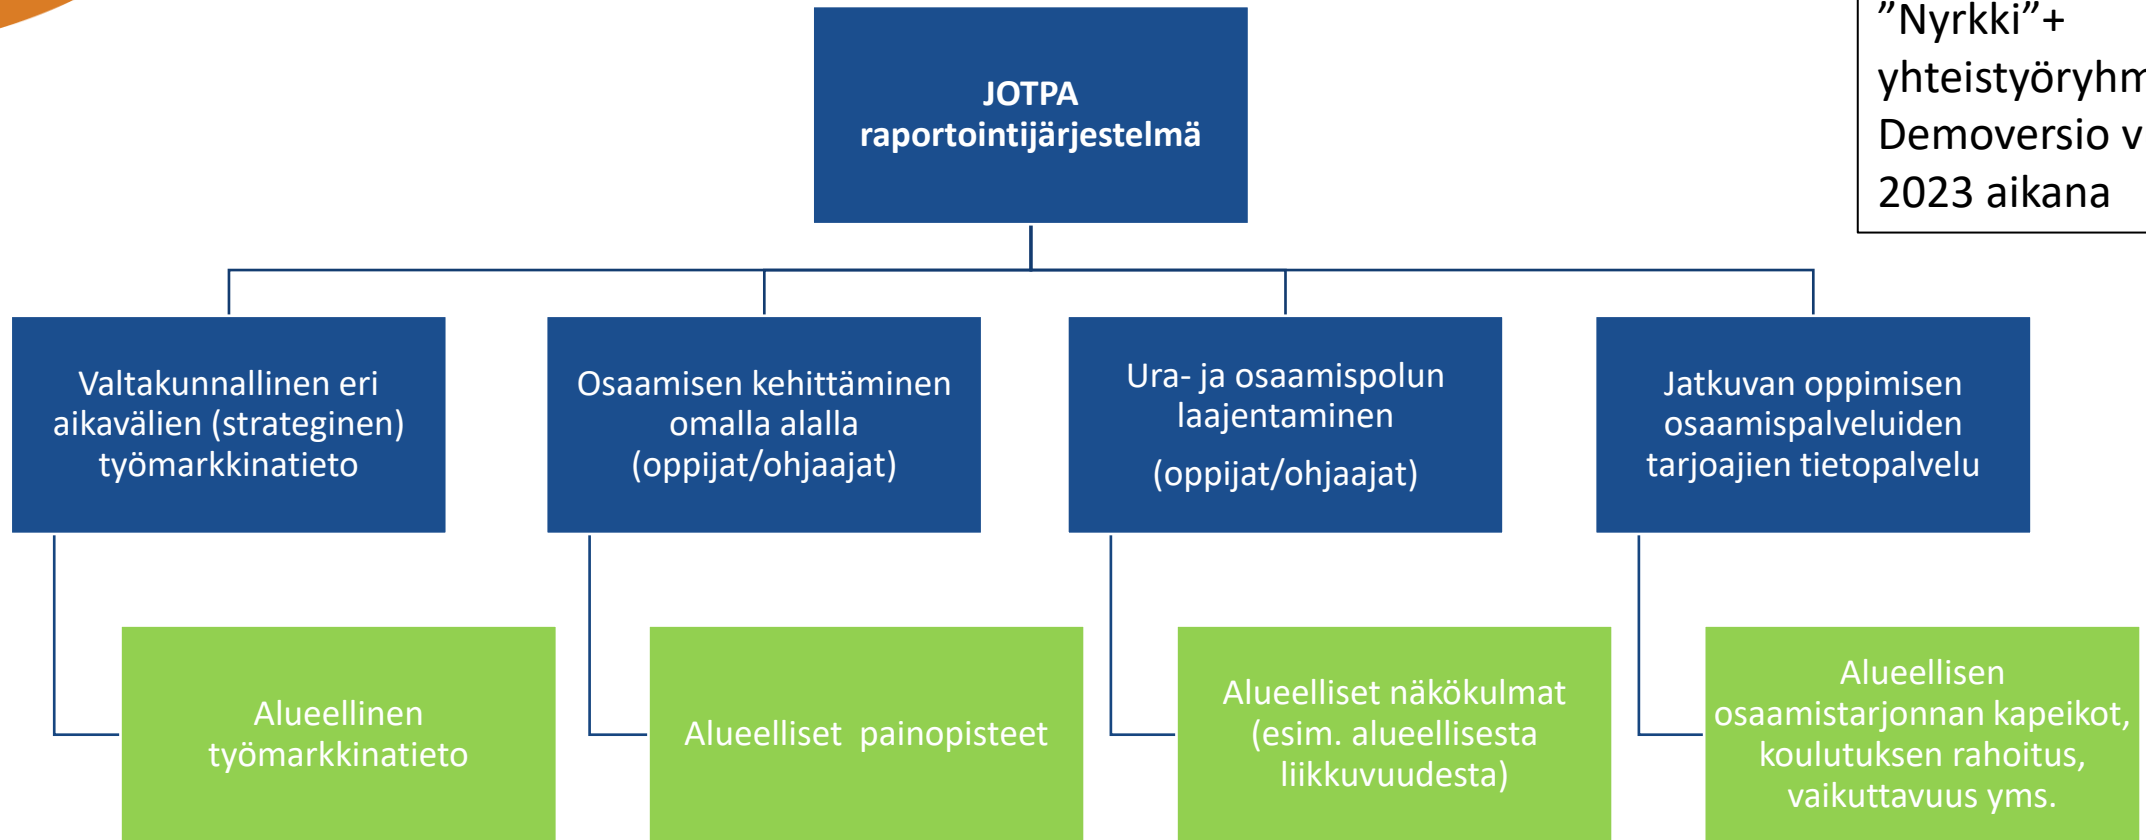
JOTPA raportointijärjestelmä

”Nyrkki”+ yhteistyöryhm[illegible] Demoversio v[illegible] 2023 aikana

Valtakunnallinen eri aikavälien (strateginen) työmarkkinatieto

Osaamisen kehittäminen omalla alalla (oppijat/ohjaajat)

Ura- ja osaamispolun laajentaminen

(oppijat/ohjaajat)

Jatkuvan oppimisen osaamispalveluiden tarjoajien tietopalvelu

Alueellinen työmarkkinatieto

Alueelliset painopisteet

Alueelliset näkökulmat (esim. alueellisesta liikkuvuudesta)

Alueellisen osaamistarjonnan kapeikot, koulutuksen rahoitus, vaikuttavuus yms.